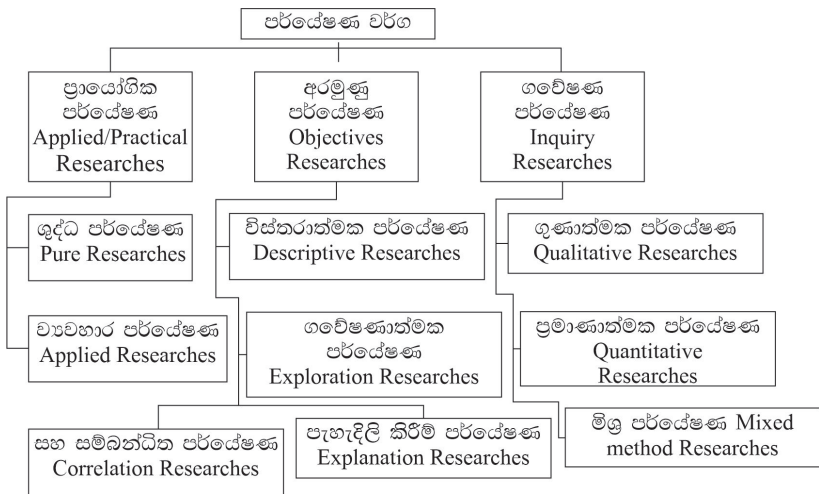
පර්යේෂණ වර්ග

ප්‍රායෝගික පර්යේෂණ Applied/Practical Researches

අරමුණු පර්යේෂණ Objectives Researches

ගවේෂණ පර්යේෂණ Inquiry Researches

ශුද්ධ පර්යේෂණ Pure Researches

ව්‍යවහාර පර්යේෂණ Applied Researches

විස්තරාත්මක පර්යේෂණ Descriptive Researches

ගවේෂණාත්මක පර්යේෂණ Exploration Researches

සහ සම්බන්ධිත පර්යේෂණ Correlation Researches

පැහැදිලි කිරීම් පර්යේෂණ Explanation Researches

ගුණාත්මක පර්යේෂණ Qualitative Researches

ප්‍රමාණාත්මක පර්යේෂණ Quantitative Researches

මිශ්‍ර පර්යේෂණ Mixed method Researches